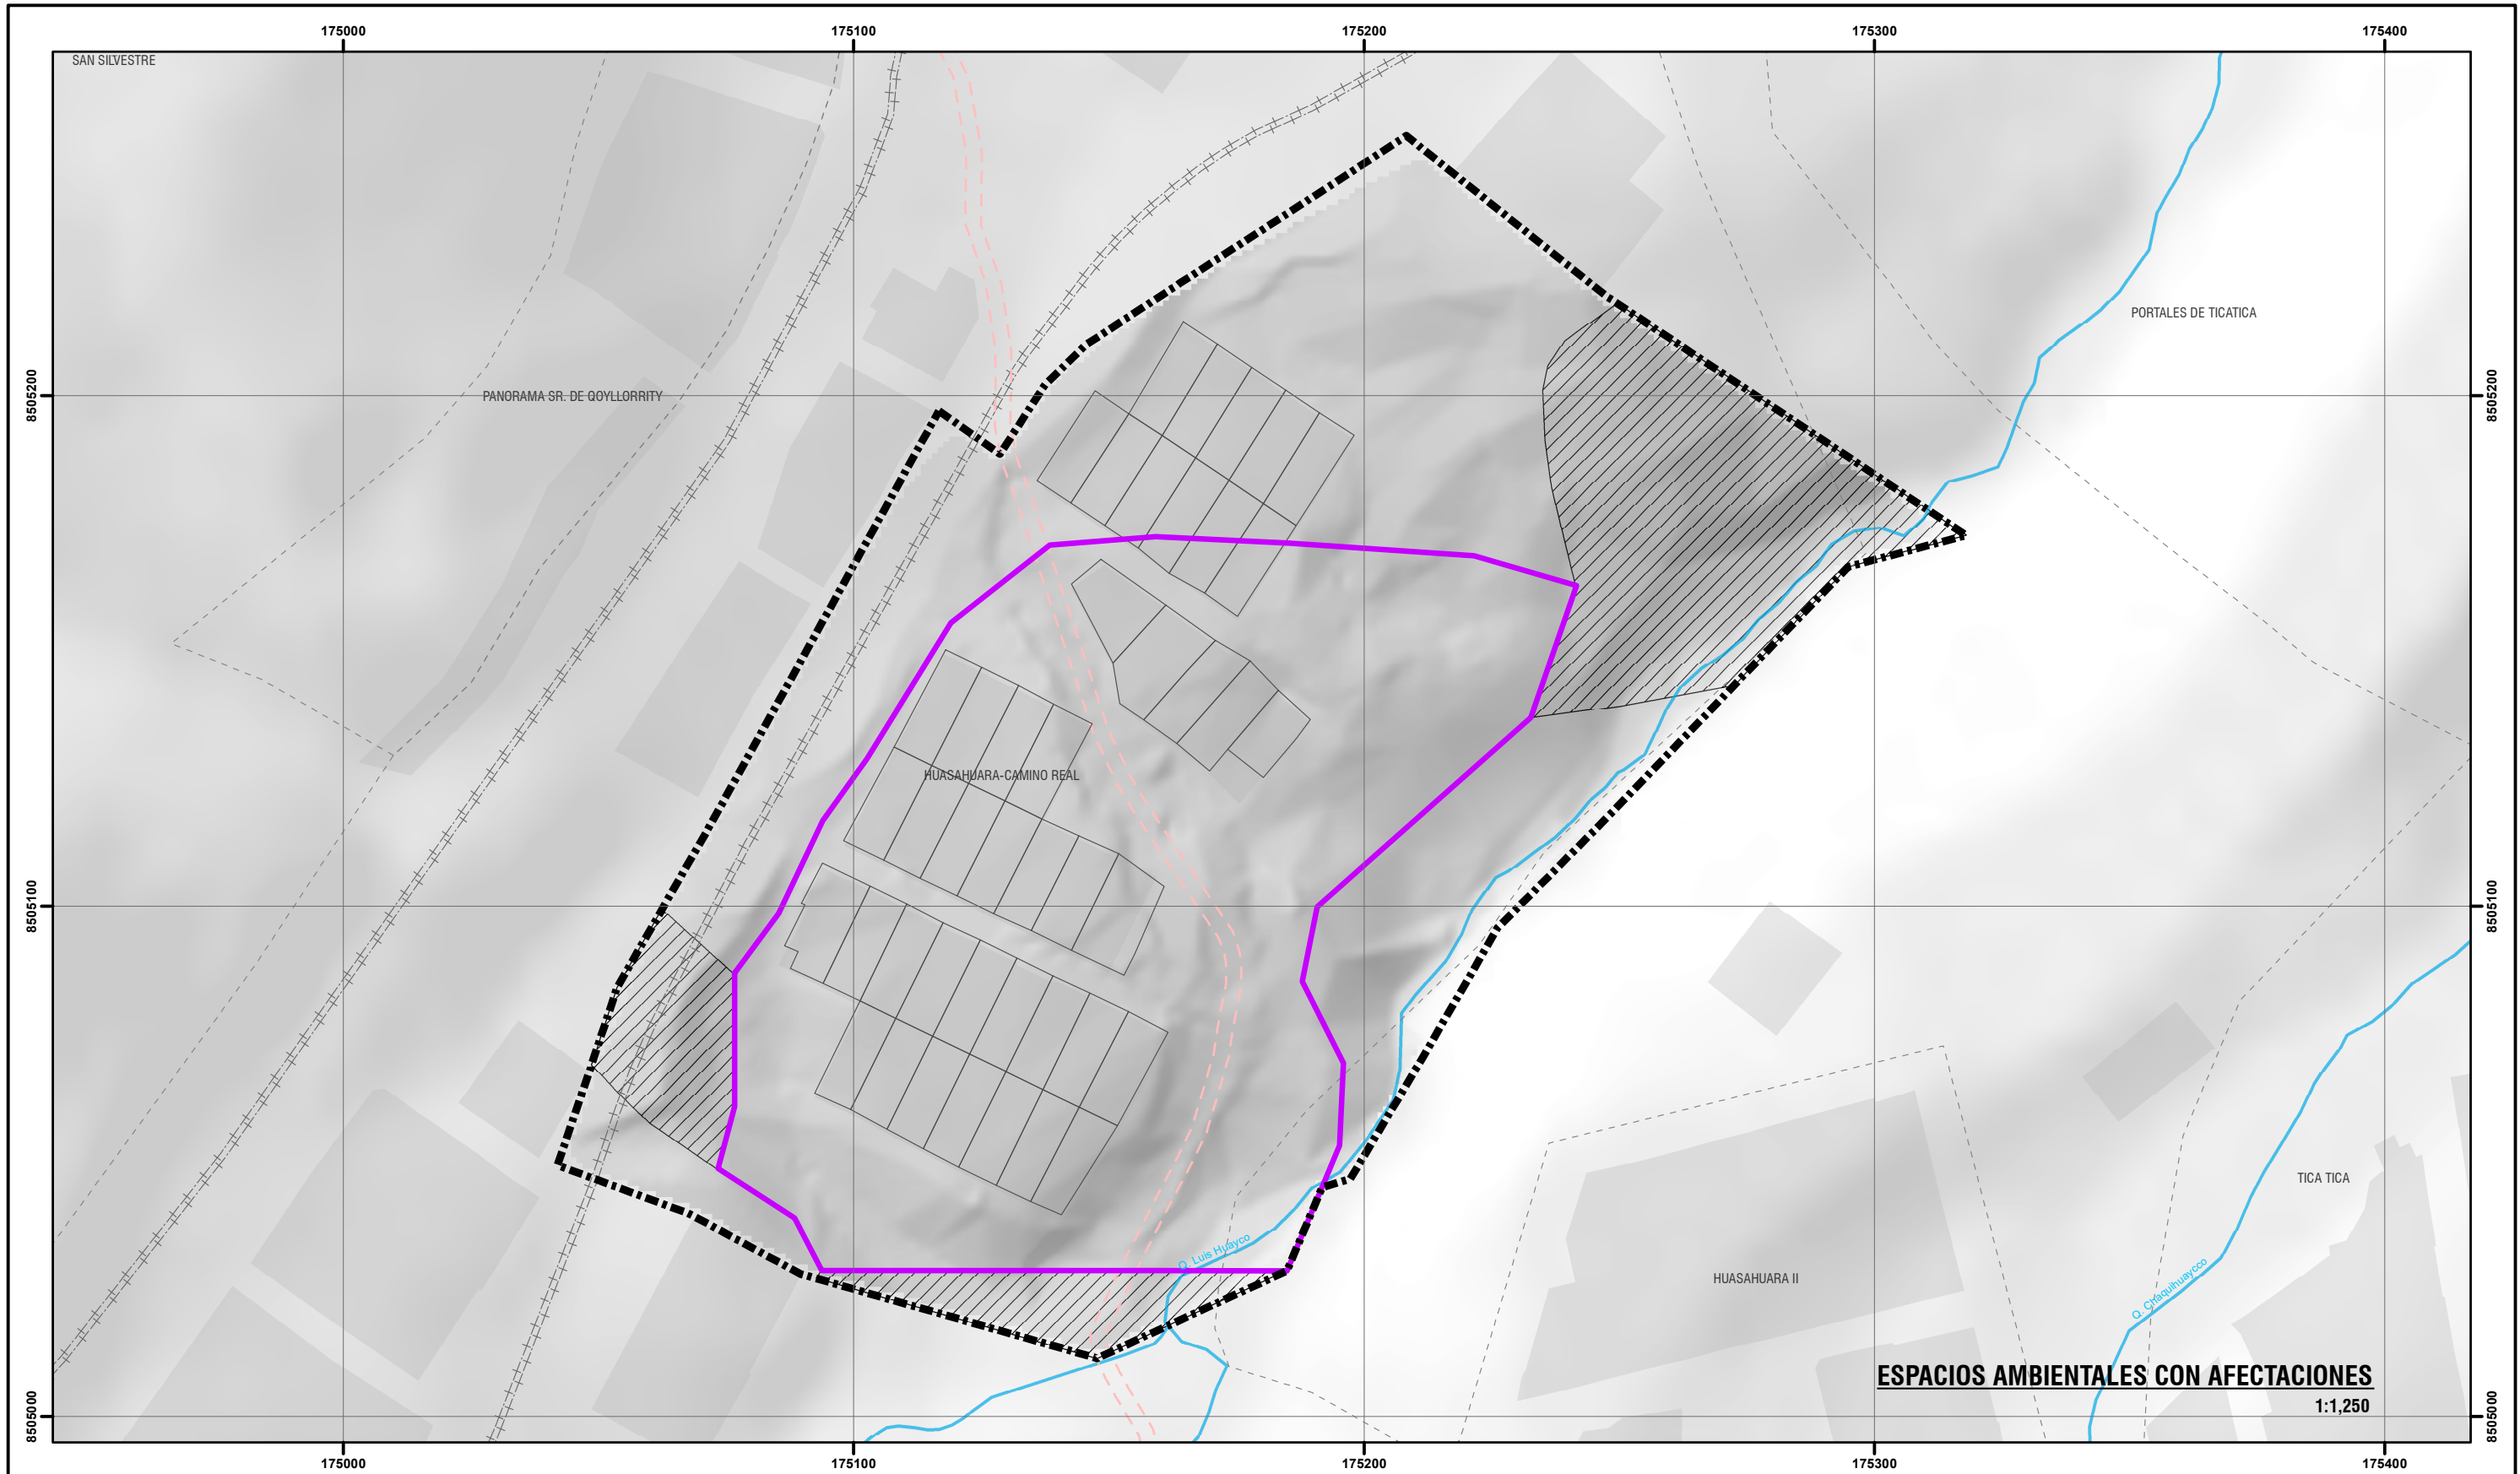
175000
175100
175200
175300
175400

SAN SILVESTRE

PORTALES DE TICATICA

PANORAMA SR. DE QOYLLORRITY

8505200
8505200

HUASAHUARA-CAMINO REAL

8505100
8505100

TICA TICA

Q. Luis Huayco

HUASAHUARA II

Q. Chaquihuaycco

ESPACIOS AMBIENTALES CON AFECTACIONES
1:1,250

8505000
8505000

175000
175100
175200
175300
175400